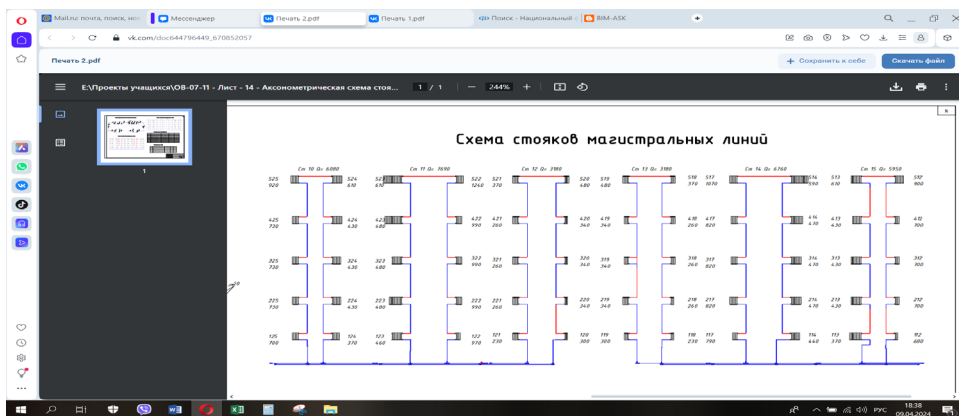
Mail.ru: почта, поиск, но
Мессенджер
Печать 2.pdf
Печать 1.pdf
Поиск - Национальный
BIM-ASK
vk.com/doc644796449_670852057
Печать 2.pdf
Сохранить к себе
Скачать файл
E:\Проекты учащихся\OB-07-11 - Лист - 14 - Аксонометрическая схема стоя...
1 / 1
244%
1

Схема стояков магистральных линий

Ст 10 Qс 6080
Ст 11 Qс 7690
Ст 12 Qс 3180
Ст 13 Qс 3180
Ст 14 Qс 6760
Ст 15 Qс 5950

525 920
524 610
523 610
522 1240
521 370
520 680
519 680
518 370
517 1070
516 590
515 610
514
512 900

425 730
424 430
423 680
422 990
421 260
420 340
419 340
418 260
417 820
416 470
415 430
412 700

325 730
324 430
323 680
322 990
321 260
320 340
319 340
318 260
317 820
316 470
315 430
312 700

225 730
224 430
223 680
222 990
221 260
220 340
219 340
218 260
217 820
216 470
215 430
212 700

125 700
124 370
123 460
122 970
121 230
120 300
119 300
118 230
117 790
114 440
113 370
112 680

РУС
18:38
09.04.2024